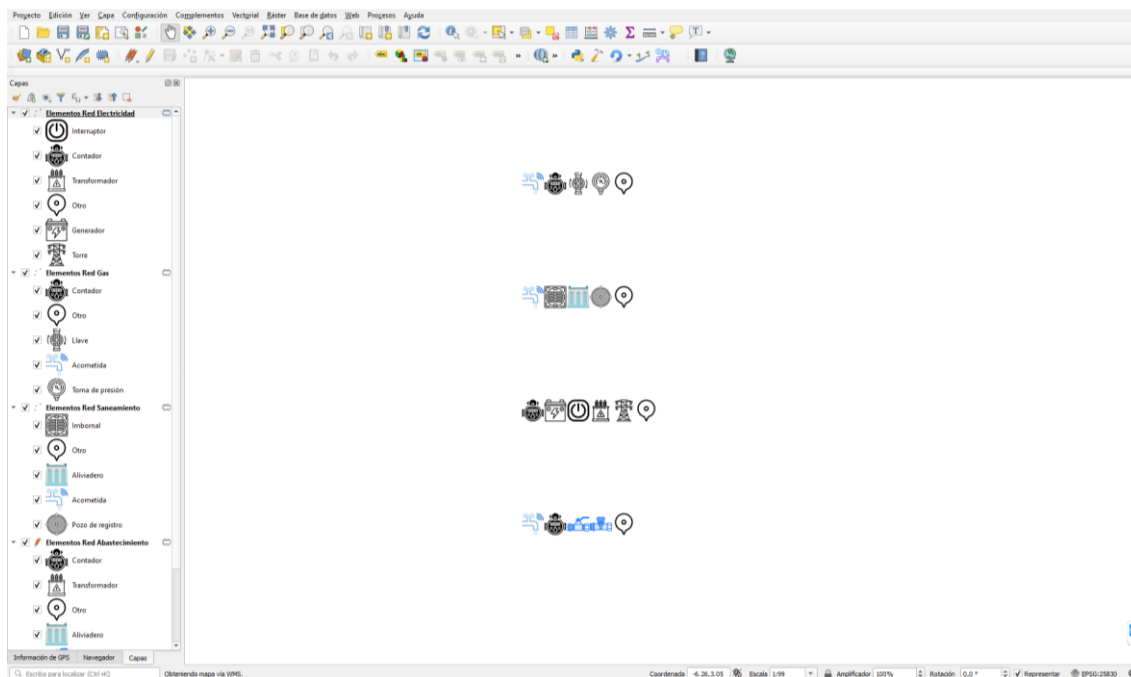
Proyecto Edición Ver Capa Configuración Complementos Vectorial Ráster Base de datos Web Procesos Ayuda

Capas

Elementos Red Electricidad
Interruptor
Contador
Transformador
Otro
Generador
Torre
Elementos Red Gas
Contador
Otro
Llave
Acometida
Toma de presión
Elementos Red Saneamiento
Imbornal
Otro
Aliviadero
Acometida
Pozo de registro
Elementos Red Abastecimiento
Contador
Transformador
Otro
Aliviadero

Información de GPS Navegador Capas

Escriba para localizar (Ctrl+K)
Obteniendo mapa vía WMS.
Coordenada -6.26,3.05 Escala 1:99 Amplificador 100% Rotación 0,0 ° Representar EPSG:25830